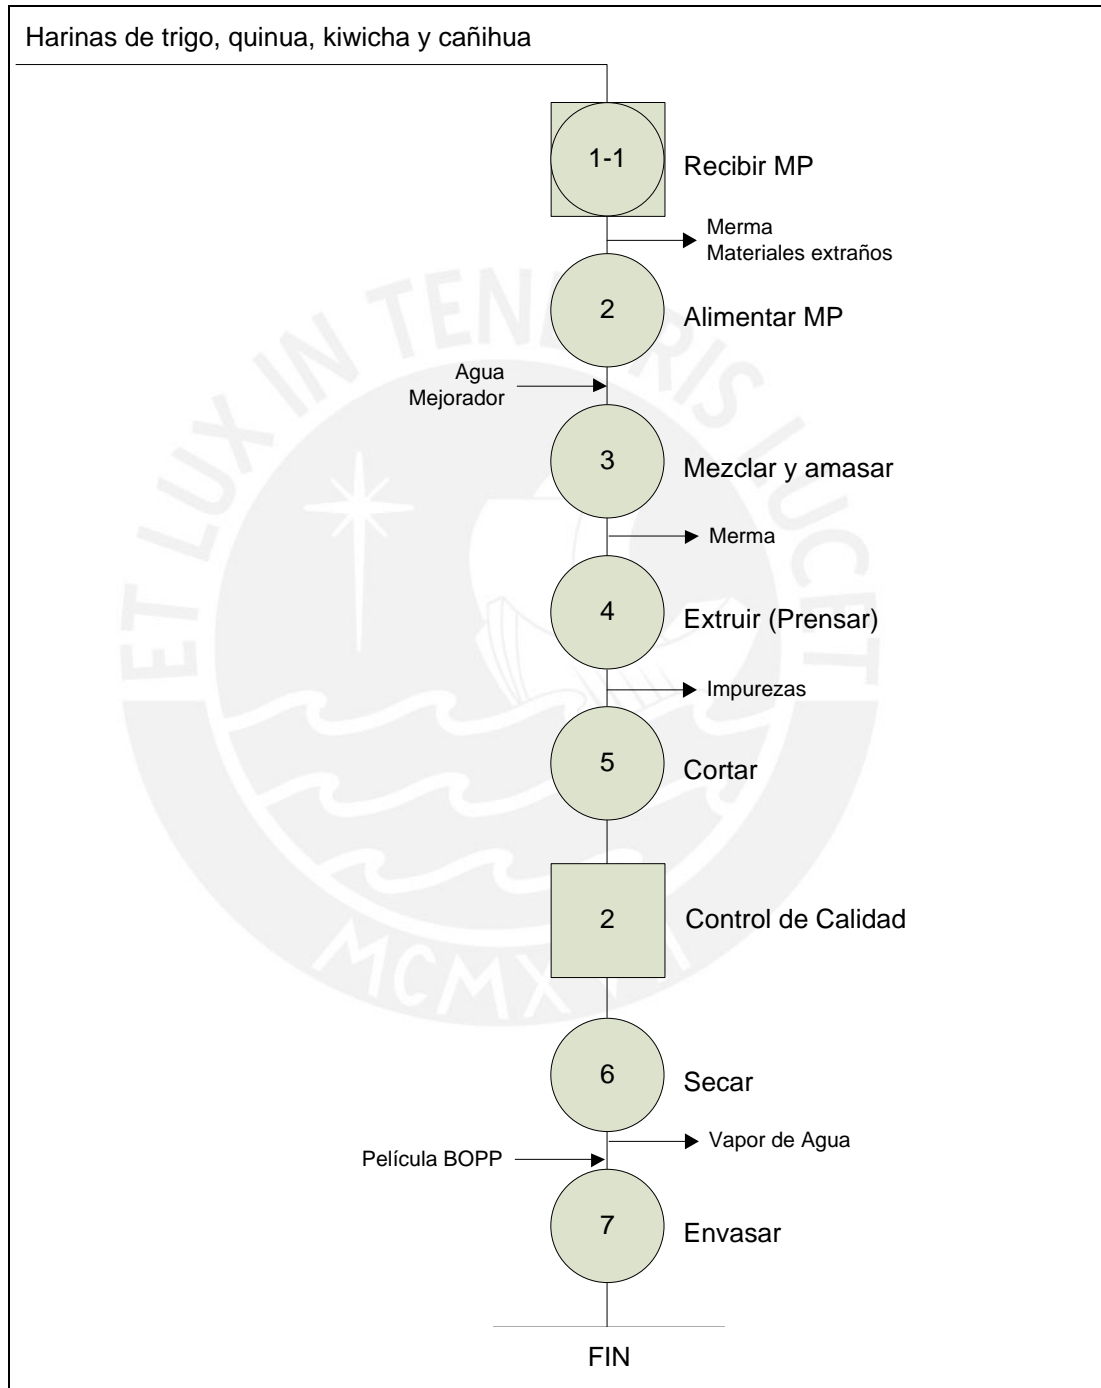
Harinas de trigo, quinua, kiwicha y cañihua

1-1 Recibir MP

Merma
Materiales extraños

2 Alimentar MP

Agua
Mejorador

3 Mezclar y amasar

Merma

4 Extruir (Prensar)

Impurezas

5 Cortar

2 Control de Calidad

6 Secar

Vapor de Agua

Película BOPP

7 Envasar

FIN

ET LUX IN TENEBRIS LUCET
MCMXVII